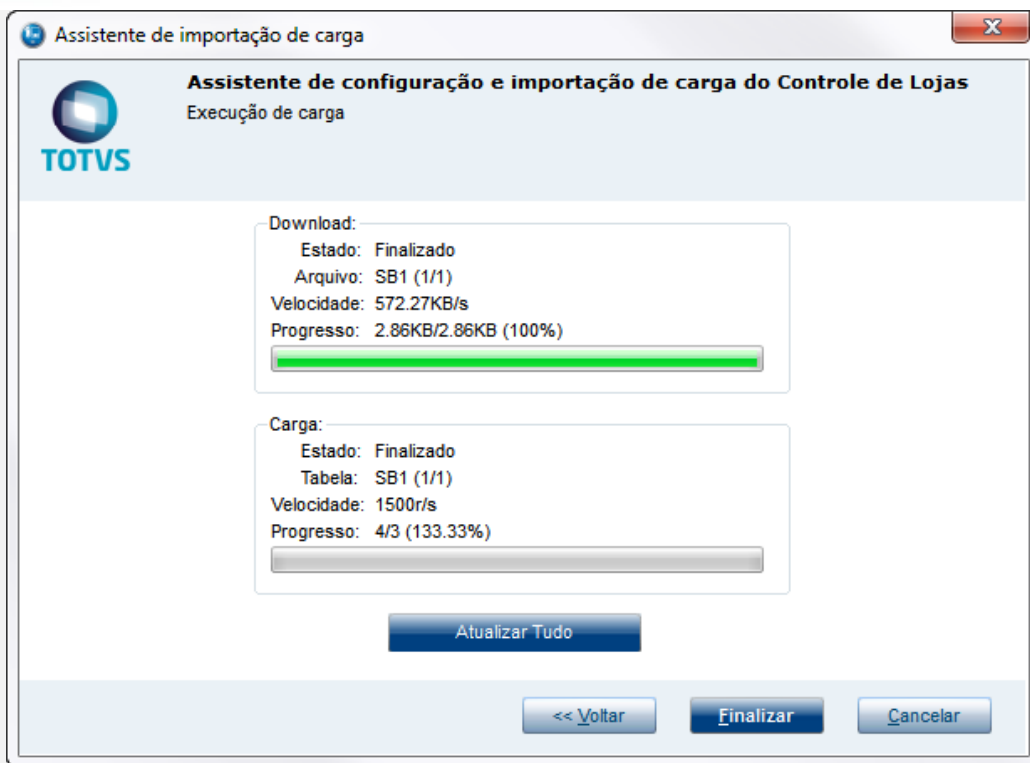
Assistente de importação de carga

Assistente de configuração e importação de carga do Controle de Lojas
Execução de carga

TOTVS

Download:
Estado: Finalizado
Arquivo: SB1 (1/1)
Velocidade: 572.27KB/s
Progresso: 2.86KB/2.86KB (100%)

Carga:
Estado: Finalizado
Tabela: SB1 (1/1)
Velocidade: 1500r/s
Progresso: 4/3 (133.33%)

Atualizar Tudo

<< Voltar
Finalizar
Cancelar